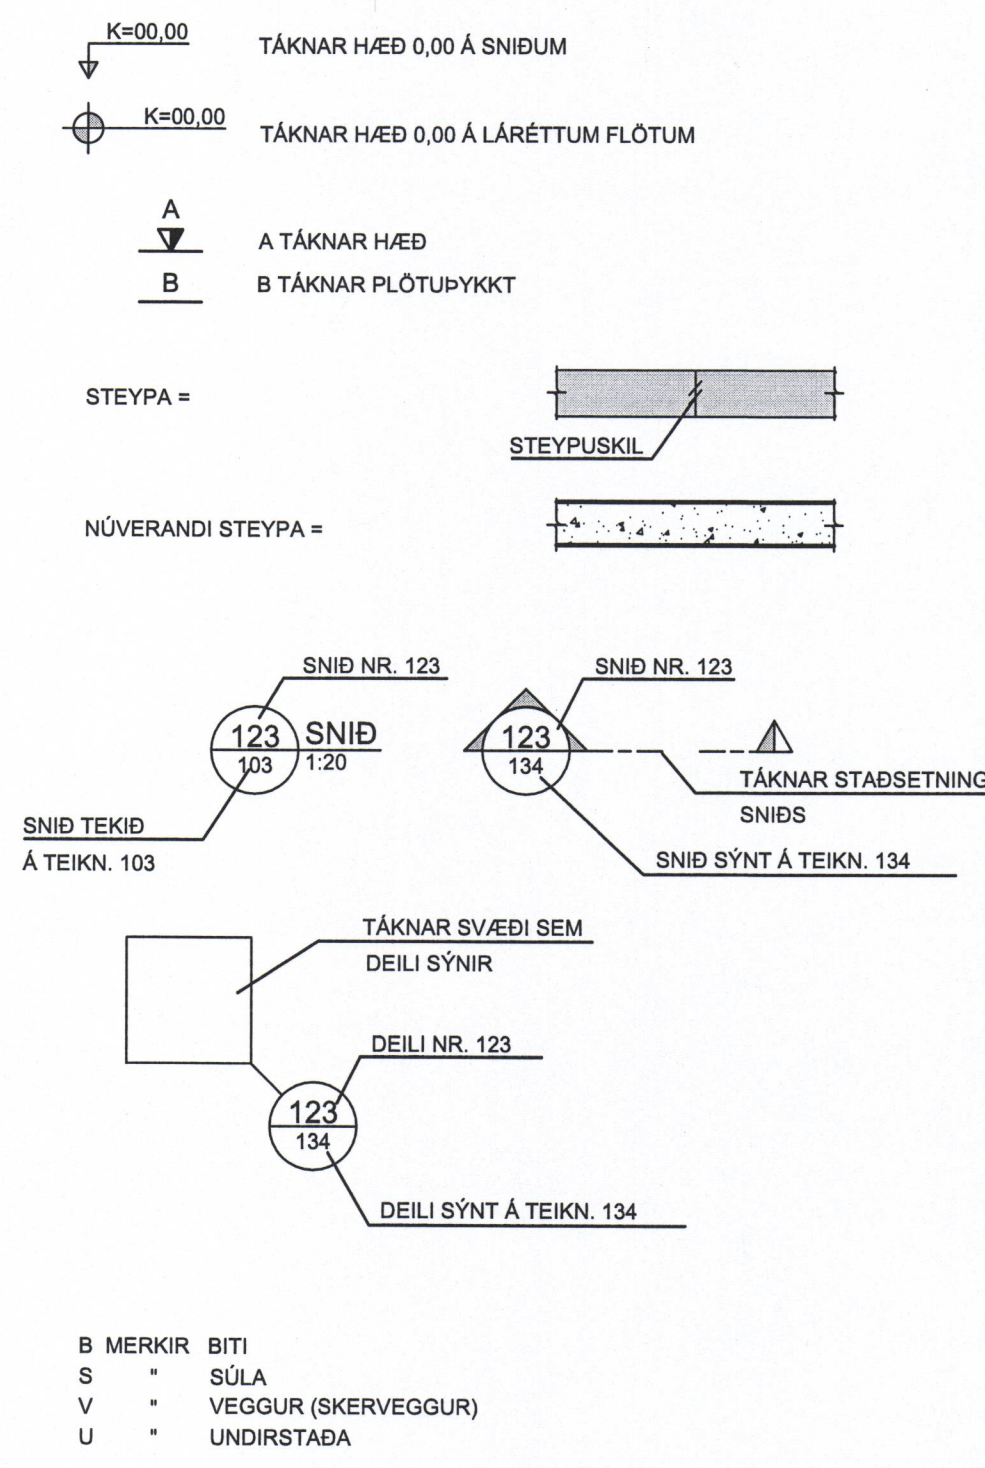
K=00,00
TÁKNAR HÆÐ 0,00 Á SNIÐUM

K=00,00
TÁKNAR HÆÐ 0,00 Á LÁRÉTTUM FLÖTUM

A
A TÁKNAR HÆÐ
B
B TÁKNAR PLÖTUÞYKKT

STEYPA =

STEYPUSKIL

NÚVERANDI STEYPA =

SNIÐ NR. 123
123
103
SNIÐ
1:20
SNIÐ TEKIÐ
Á TEIKN. 103

SNIÐ NR. 123
123
134
TÁKNAR STAÐSETNING
SNIÐS
SNIÐ SÝNT Á TEIKN. 134

TÁKNAR SVÆÐI SEM
DEILI SÝNIR

DEILI NR. 123
123
134
DEILI SÝNT Á TEIKN. 134

B MERKIR BITI
S " SÚLA
V " VEGGUR (SKERVEGGUR)
U " UNDIRSTAÐA